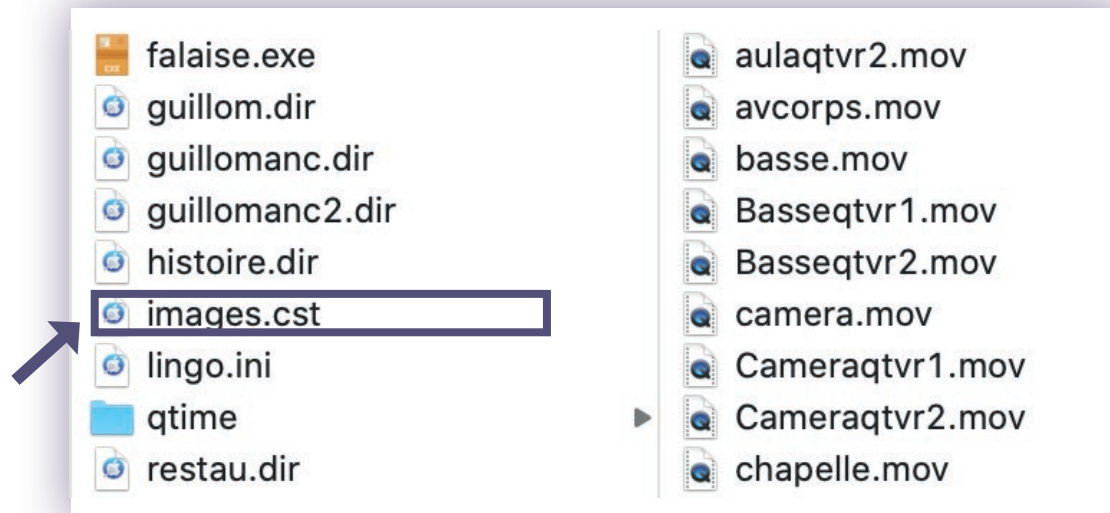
EXE falaise.exe
guillom.dir
guillomanc.dir
guillomanc2.dir
histoire.dir
images.cst
lingo.ini
qtime
restau.dir

aulaqtvr2.mov
avcorps.mov
basse.mov
Basseqtvr1.mov
Basseqtvr2.mov
camera.mov
Cameraqtvr1.mov
Cameraqtvr2.mov
chapelle.mov